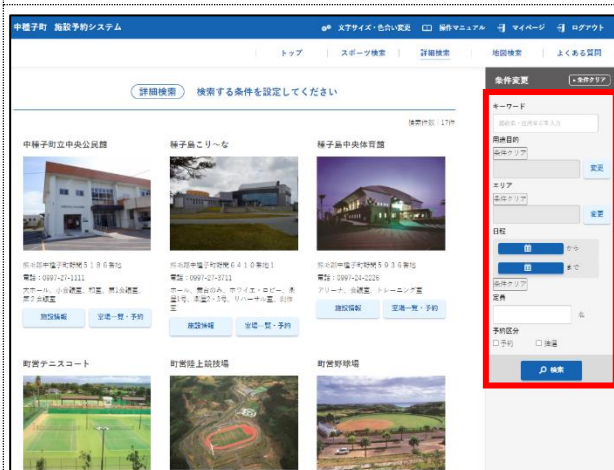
中種子町 施設予約システム

文字サイズ・色合い変更　操作マニュアル　マイページ　ログアウト

トップ　スポーツ検索　詳細検索　地図検索　よくある質問

詳細検索　検索する条件を設定してください

検索件数：17件

中種子町立中央公民館

熊毛郡中種子町野間５１８６番地
電話：0997-27-1111
大ホール、小会議室、和室、第1会議室、第2会議室

施設情報　空き一覧・予約

種子島こり～な

熊毛郡中種子町野間６４１０番地1
電話：0997-27-3711
ホール、舞台のみ、ホワイエ・ロビー、第1号、楽屋2・3号、リハーサル室、创作室

施設情報　空き一覧・予約

種子島中央体育館

熊毛郡中種子町野間５９３９番地
電話：0997-24-2226
アリーナ、会議室、トレーニング室

施設情報　空き一覧・予約

町営テニスコート

町営陸上競技場

町営野球場

条件変更　条件クリア

キーワード
施設名・住所等で入力

利用目的
条件クリア
変更

エリア
条件クリア
変更

日程
から
まで
条件クリア

定員
名

予約区分
予約　抽選

検索